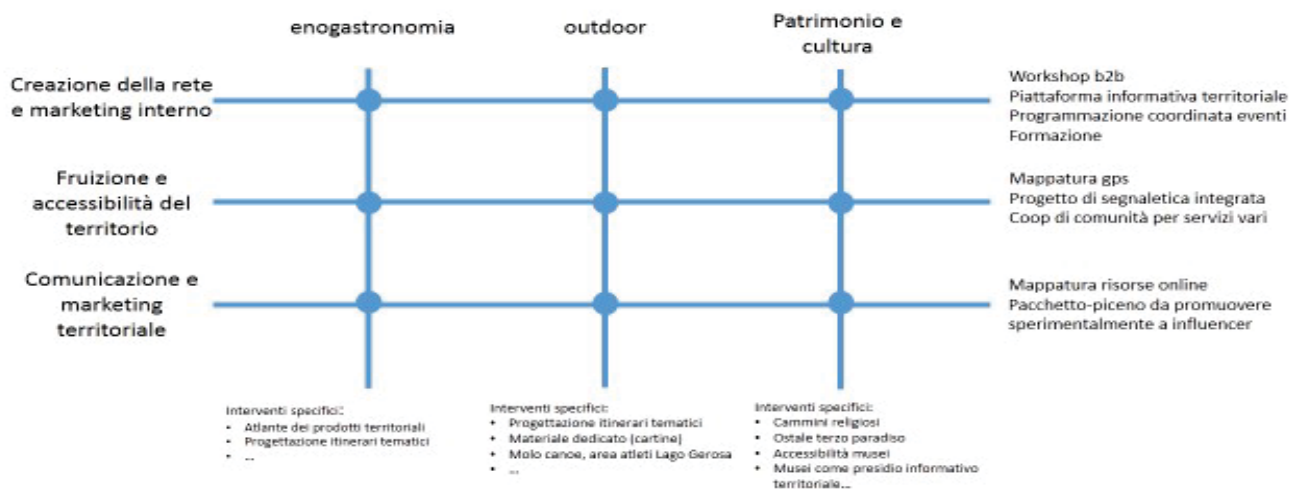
enogastronomia

outdoor

Patrimonio e cultura

Creazione della rete e marketing interno

Workshop b2b
Piattaforma informativa territoriale
Programmazione coordinata eventi
Formazione

Fruizione e accessibilità del territorio

Mappatura gps
Progetto di segnaletica integrata
Coop di comunità per servizi vari

Comunicazione e marketing territoriale

Mappatura risorse online
Pacchetto-piceno da promuovere sperimentalmente a influencer

Interventi specifici:
• Atlante dei prodotti territoriali
• Progettazione itinerari tematici
• ...

Interventi specifici:
• Progettazione itinerari tematici
• Materiale dedicato (cartine)
• Molo canoe, area atleti Lago Gerosa
• ...

Interventi specifici:
• Cammini religiosi
• Ostale terzo paradiso
• Accessibilità musei
• Musei come presidio informativo territoriale...